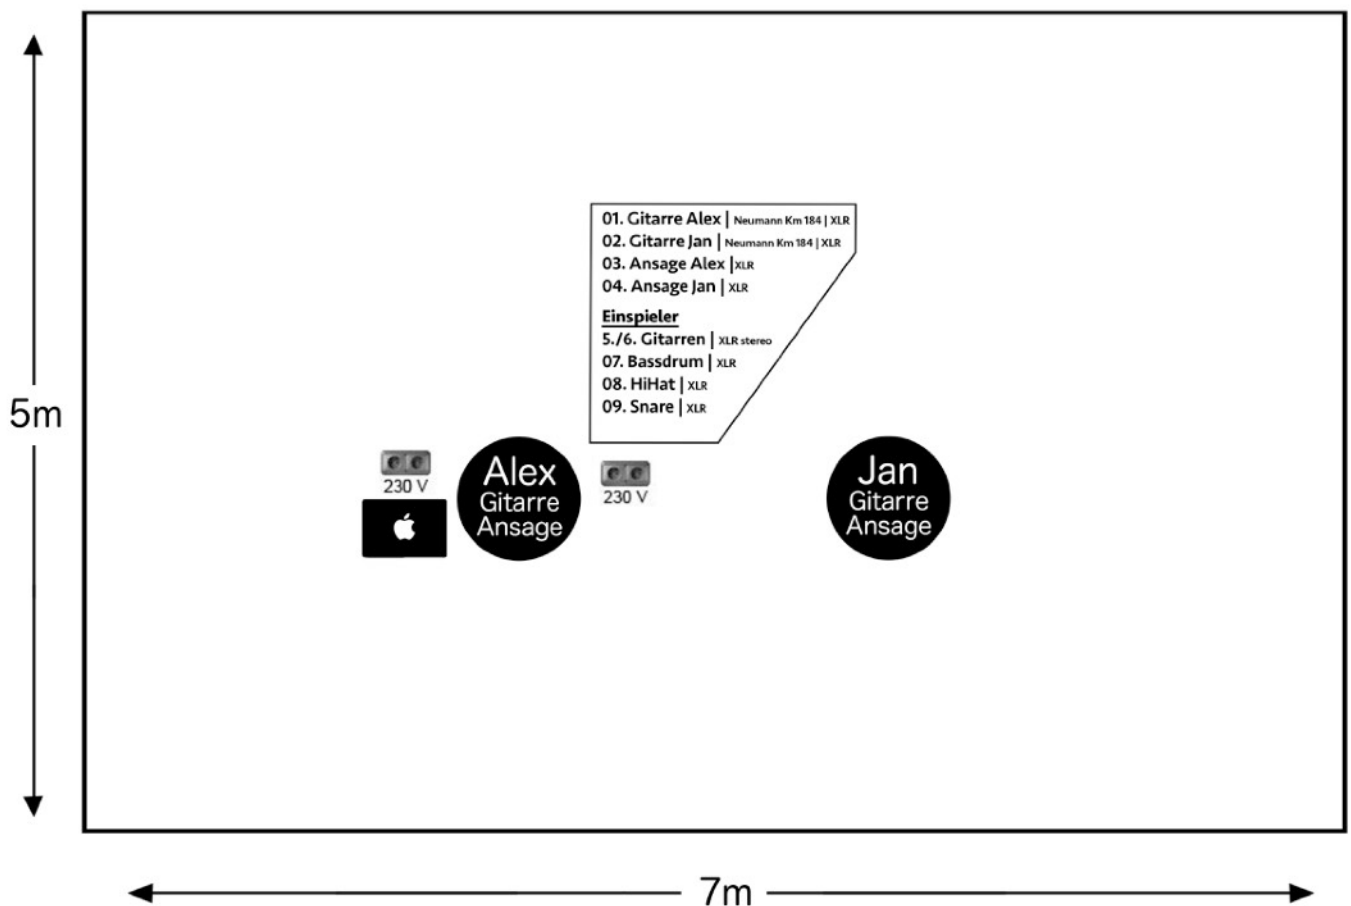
01. Gitarre Alex | Neumann Km 184 | XLR
02. Gitarre Jan | Neumann Km 184 | XLR
03. Ansage Alex | XLR
04. Ansage Jan | XLR

Einspieler
5./6. Gitarren | XLR stereo
07. Bassdrum | XLR
08. HiHat | XLR
09. Snare | XLR

5m

230 V

Alex
Gitarre
Ansage

230 V

Jan
Gitarre
Ansage

7m